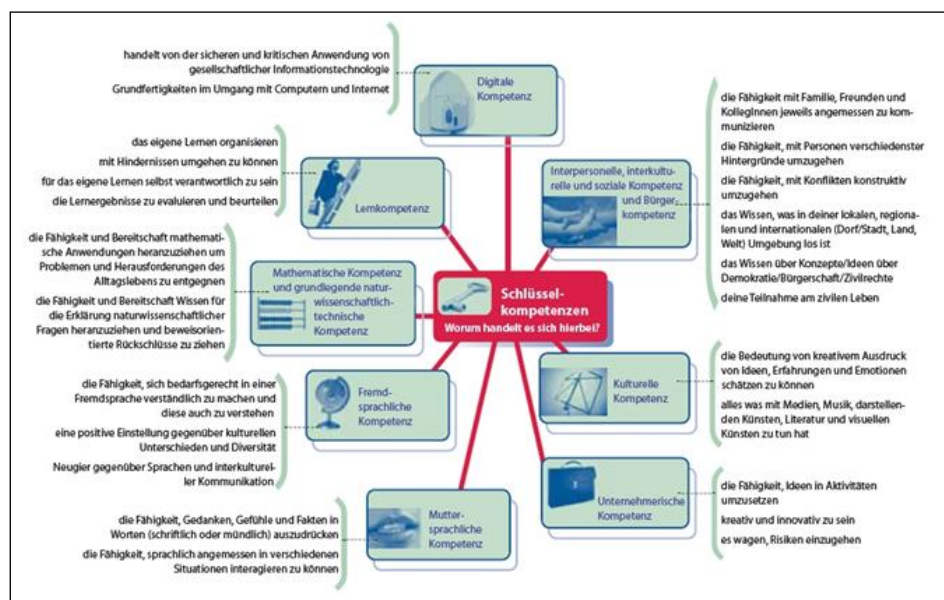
Schlüsselkompetenzen
Worum handelt es sich hierbei?

Digitale Kompetenz

handelt von der sicheren und kritischen Anwendung von gesellschaftlicher Informationstechnologie

Grundfertigkeiten im Umgang mit Computern und Internet

Lernkompetenz

das eigene Lernen organisieren

mit Hindernissen umgehen zu können

für das eigene Lernen selbst verantwortlich zu sein

die Lernergebnisse zu evaluieren und beurteilen

Mathematische Kompetenz und grundlegende naturwissenschaftlich-technische Kompetenz

die Fähigkeit und Bereitschaft mathematische Anwendungen heranzuziehen um Problemen und Herausforderungen des Alltagslebens zu entgegnen

die Fähigkeit und Bereitschaft Wissen für die Erklärung naturwissenschaftlicher Fragen heranzuziehen und beweisorientierte Rückschlüsse zu ziehen

Fremdsprachliche Kompetenz

die Fähigkeit, sich bedarfsgerecht in einer Fremdsprache verständlich zu machen und diese auch zu verstehen

eine positive Einstellung gegenüber kulturellen Unterschieden und Diversität

Neugier gegenüber Sprachen und interkultureller Kommunikation

Muttersprachliche Kompetenz

die Fähigkeit, Gedanken, Gefühle und Fakten in Worten (schriftlich oder mündlich) auszudrücken

die Fähigkeit, sprachlich angemessen in verschiedenen Situationen interagieren zu können

Interpersonelle, interkulturelle und soziale Kompetenz und Bürgerkompetenz

die Fähigkeit mit Familie, Freunden und KollegInnen jeweils angemessen zu kommunizieren

die Fähigkeit, mit Personen verschiedenster Hintergründe umzugehen

die Fähigkeit, mit Konflikten konstruktiv umzugehen

das Wissen, was in deiner lokalen, regionalen und internationalen (Dorf/Stadt, Land, Welt) Umgebung los ist

das Wissen über Konzepte/Ideen über Demokratie/Bürgerschaft/Zivilrechte

deine Teilnahme am zivilen Leben

Kulturelle Kompetenz

die Bedeutung von kreativem Ausdruck von Ideen, Erfahrungen und Emotionen schätzen zu können

alles was mit Medien, Musik, darstellenden Künsten, Literatur und visuellen Künsten zu tun hat

Unternehmerische Kompetenz

die Fähigkeit, Ideen in Aktivitäten umzusetzen

kreativ und innovativ zu sein

es wagen, Risiken einzugehen